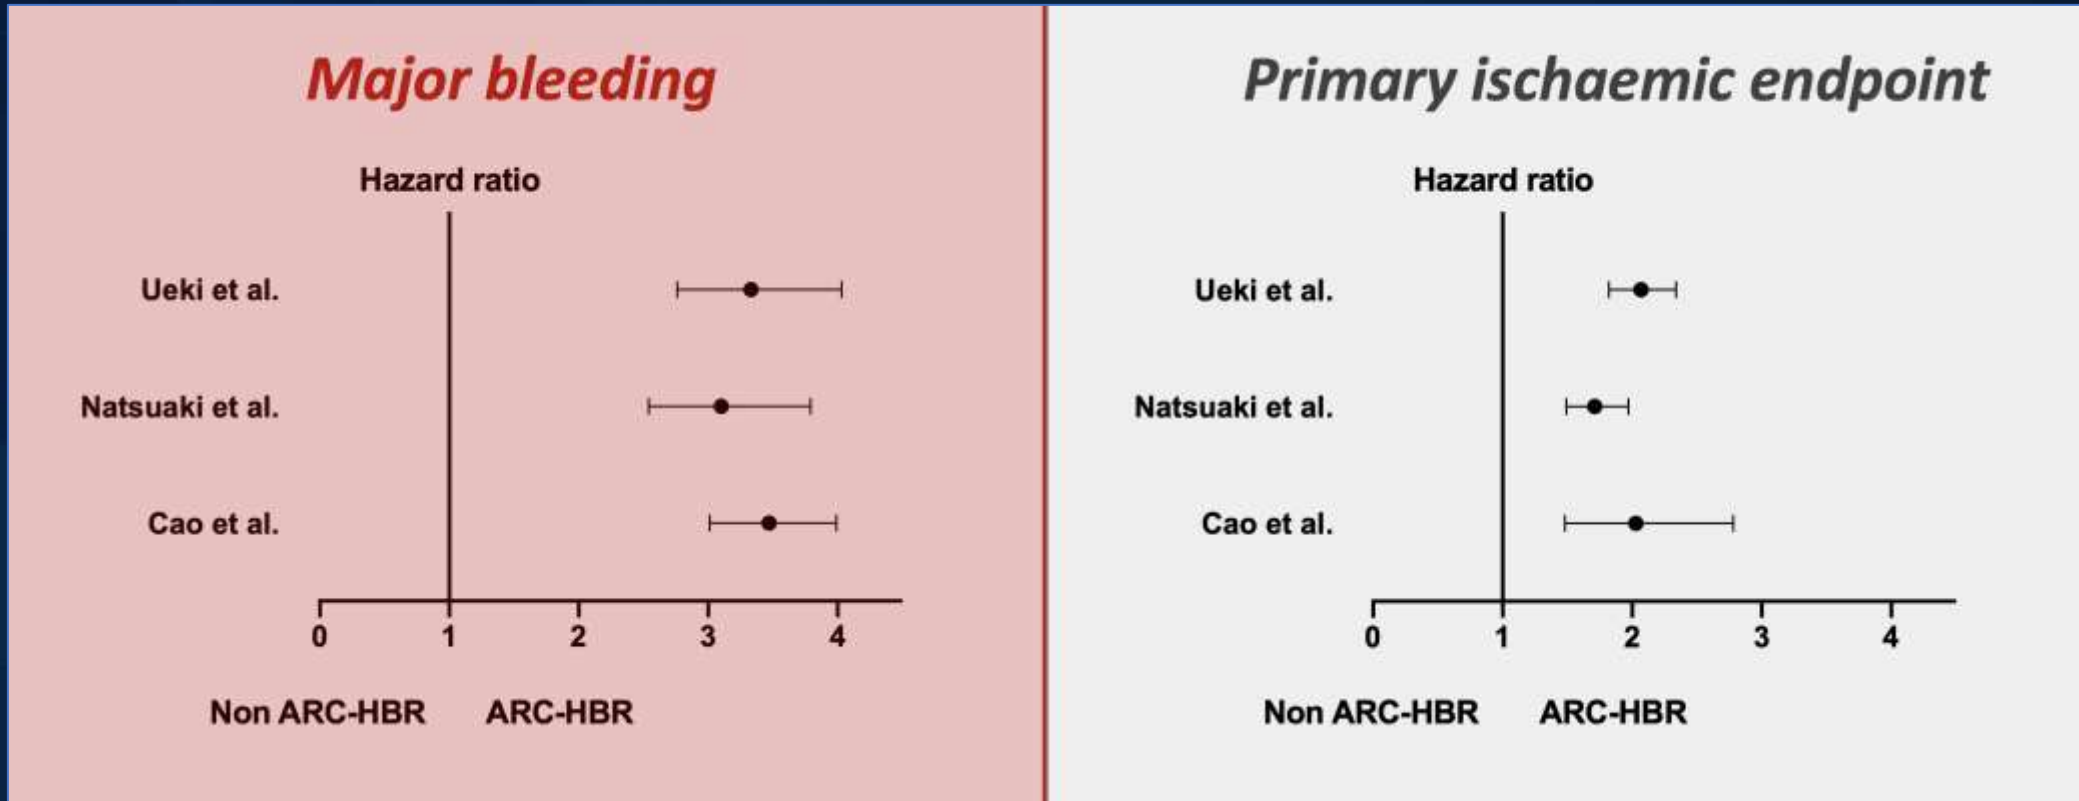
Major bleeding

Hazard ratio

Ueki et al.

Natsuaki et al.

Cao et al.

0 1 2 3 4

Non ARC-HBR ARC-HBR

Primary ischaemic endpoint

Hazard ratio

Ueki et al.

Natsuaki et al.

Cao et al.

0 1 2 3 4

Non ARC-HBR ARC-HBR